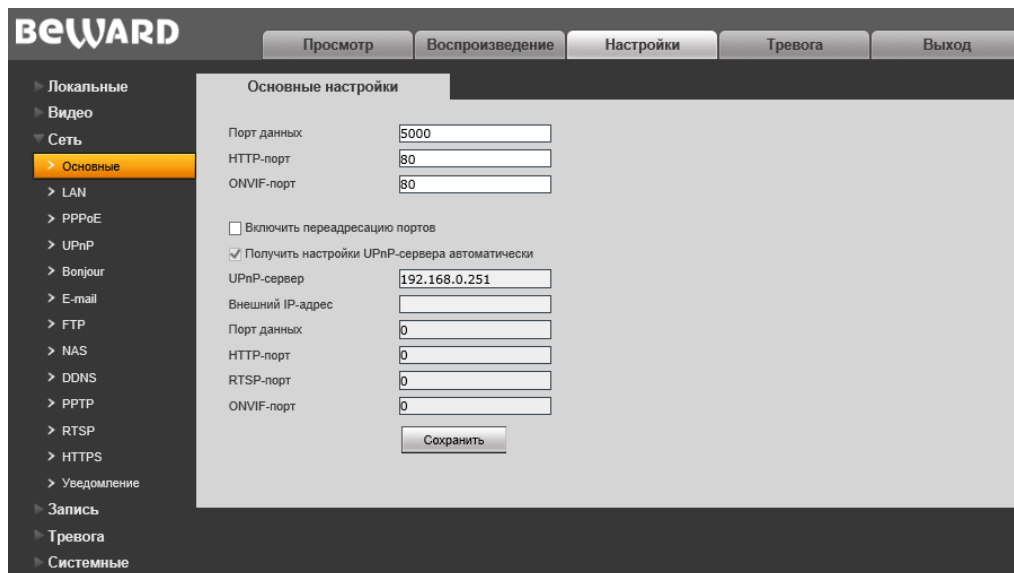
BEWARD

Просмотр
Воспроизведение
Настройки
Тревога
Выход

Локальные
Видео
Сеть
> Основные
> LAN
> PPPoE
> UPnP
> Bonjour
> E-mail
> FTP
> NAS
> DDNS
> PPTP
> RTSP
> HTTPS
> Уведомление
Запись
Тревога
Системные

Основные настройки

Порт данных 5000
HTTP-порт 80
ONVIF-порт 80

Включить переадресацию портов
Получить настройки UPnP-сервера автоматически
UPnP-сервер 192.168.0.251
Внешний IP-адрес
Порт данных 0
HTTP-порт 0
RTSP-порт 0
ONVIF-порт 0

Сохранить